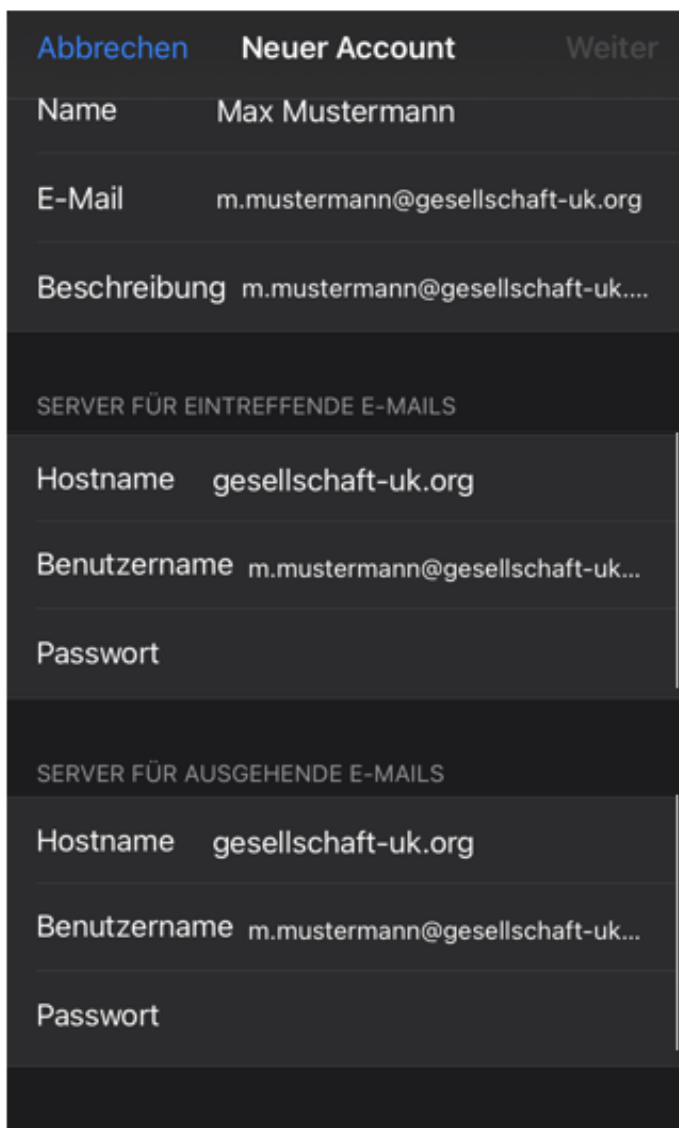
Abbrechen Neuer Account Weiter

Name Max Mustermann

E-Mail m.mustermann@gesellschaft-uk.org

Beschreibung m.mustermann@gesellschaft-uk....

SERVER FÜR EINTREFFENDE E-MAILS

Hostname gesellschaft-uk.org

Benutzername m.mustermann@gesellschaft-uk...

Passwort

SERVER FÜR AUSGEHENDE E-MAILS

Hostname gesellschaft-uk.org

Benutzername m.mustermann@gesellschaft-uk...

Passwort